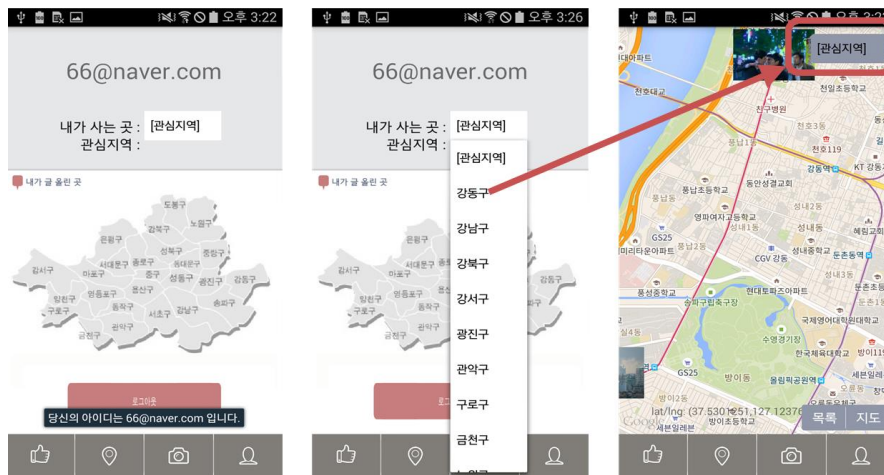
오후 3:22

66@naver.com

내가 사는 곳 : [관심지역]
관심지역 :

내가 글 올린 곳

도봉구 강북구 노원구 은평구 성북구 중랑구 서대문구 종로구 동대문구 강서구 마포구 중구 성동구 광진구 강동구 양천구 영등포구 용산구 구로구 동작구 서초구 강남구 송파구 금천구 관악구

로그아웃

당신의 아이디는 66@naver.com 입니다.

오후 3:26

66@naver.com

내가 사는 곳 : [관심지역]
관심지역 :

내가 글 올린 곳

[관심지역]
강동구
강남구
강북구
강서구
광진구
관악구
구로구
금천구

[관심지역]

천호대교 천일초등학교 천호3동 천호119 강동역 KT 강동지사 풍납초등학교 동안성결교회 영파여자고등학교 성내1동 성내2동 GS25 CGV 강동 성내중학교 둔촌동역 미리타운아파트 풍납2동 풍성중학교 송파구립축구장 현대토파즈아파트 성내3동 국제영어대학원대학교 수영경기장 한국체육대학교 방이1동 GS25 방이동 올림픽공원역 세븐일레븐 방이초등학교 오륜동

lat/lng: (37.5301251,127.12376

목록 지도